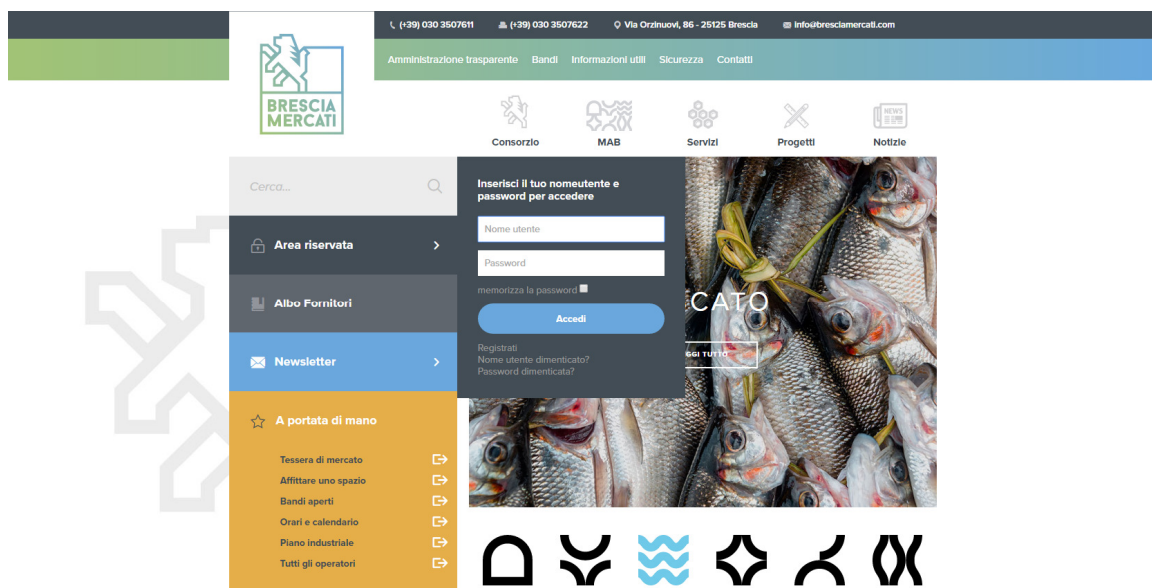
(+39) 030 3507611 (+39) 030 3507622 Via Orzinuovi, 86 - 25125 Brescia info@bresciamercati.com

BRESCIA MERCATI

Amministrazione trasparente Bandi Informazioni utili Sicurezza Contatti

Consorzio MAB Servizi Progetti Notizie

Cerca...

Area riservata

Albo Fornitori

Newsletter

A portata di mano

Tessera di mercato
Affittare uno spazio
Bandi aperti
Orari e calendario
Piano industriale
Tutti gli operatori

Inserisci il tuo nomeutente e password per accedere

Nome utente

Password

memorizza la password

Accedi

Registrati
Nome utente dimenticato?
Password dimenticata?

CATO

GGI TUTTO